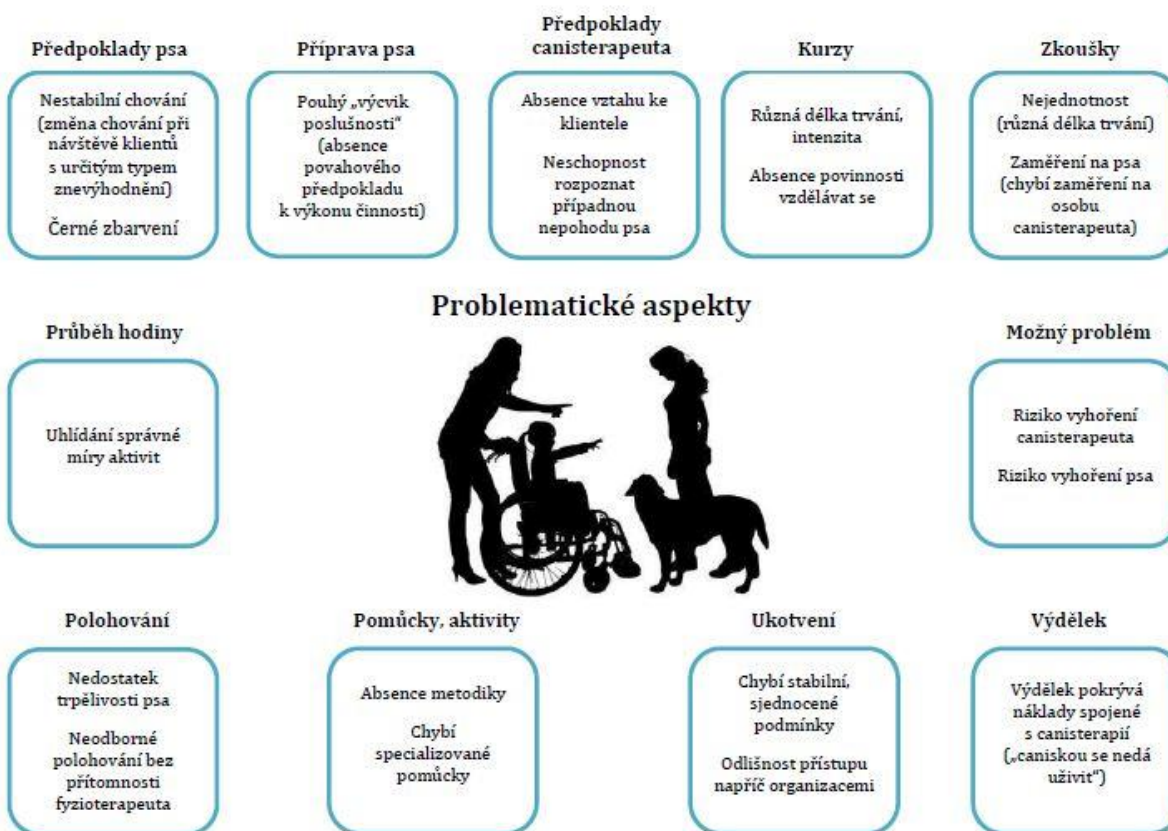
Předpoklady psa

Nestabilní chování (změna chování při návštěvě klientů s určitým typem znevýhodnění)

Černé zbarvení

Příprava psa

Pouhý „výcvik poslušnosti“ (absence povahového předpokladu k výkonu činnosti)

Předpoklady canisterapeuta

Absence vztahu ke klientele

Neschopnost rozpoznat případnou nepohodu psa

Kurzy

Různá délka trvání, intenzita

Absence povinnosti vzdělávat se

Zkoušky

Nejednotnost (různá délka trvání)

Zaměření na psa (chybí zaměření na osobu canisterapeuta)

Problematické aspekty

Průběh hodiny

Uhlídání správné míry aktivit

Možný problém

Riziko vyhoření canisterapeuta

Riziko vyhoření psa

Polohování

Nedostatek trpělivosti psa

Neodborné polohování bez přítomnosti fyzioterapeuta

Pomůcky, aktivity

Absence metodiky

Chybí specializované pomůcky

Ukotvení

Chybí stabilní, sjednocené podmínky

Odlišnost přístupu napříč organizacemi

Výdělek

Výdělek pokrývá náklady spojené s canisterapií („caniskou se nedá uživit“)